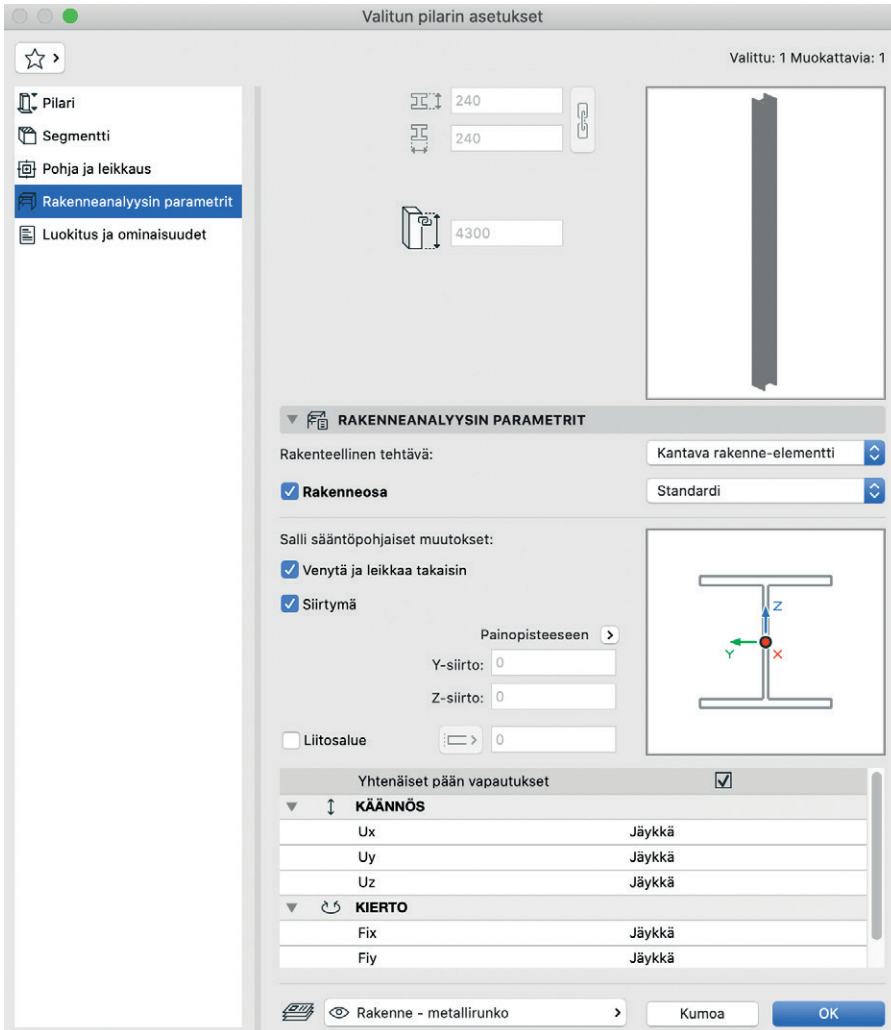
Valitun pilarin asetukset

Valittu: 1 Muokattavia: 1

Pilari
Segmentti
Pohja ja leikkaus
Rakenneanalyysin parametrit
Luokitus ja ominaisuudet

240
240
4300

RAKENNEANALYYSIN PARAMETRIT

Rakenteellinen tehtävä: Kantava rakenne-elementti

Rakenneosa Standardi

Salli sääntöpohjaiset muutokset:

Venytä ja leikkaa takaisin

Siirtymä

Painopisteeseen

Y-siirto: 0

Z-siirto: 0

Liitosalue 0

Z
Y
X

| Yhtenäiset pään vapautukset | ☑ |
|---|---|
| KÄÄNNÖS | |
| Ux | Jäykkä |
| Uy | Jäykkä |
| Uz | Jäykkä |
| KIERTO | |
| Fix | Jäykkä |
| Fiy | Jäykkä |

Rakenne - metallirunko

Kumoa

OK